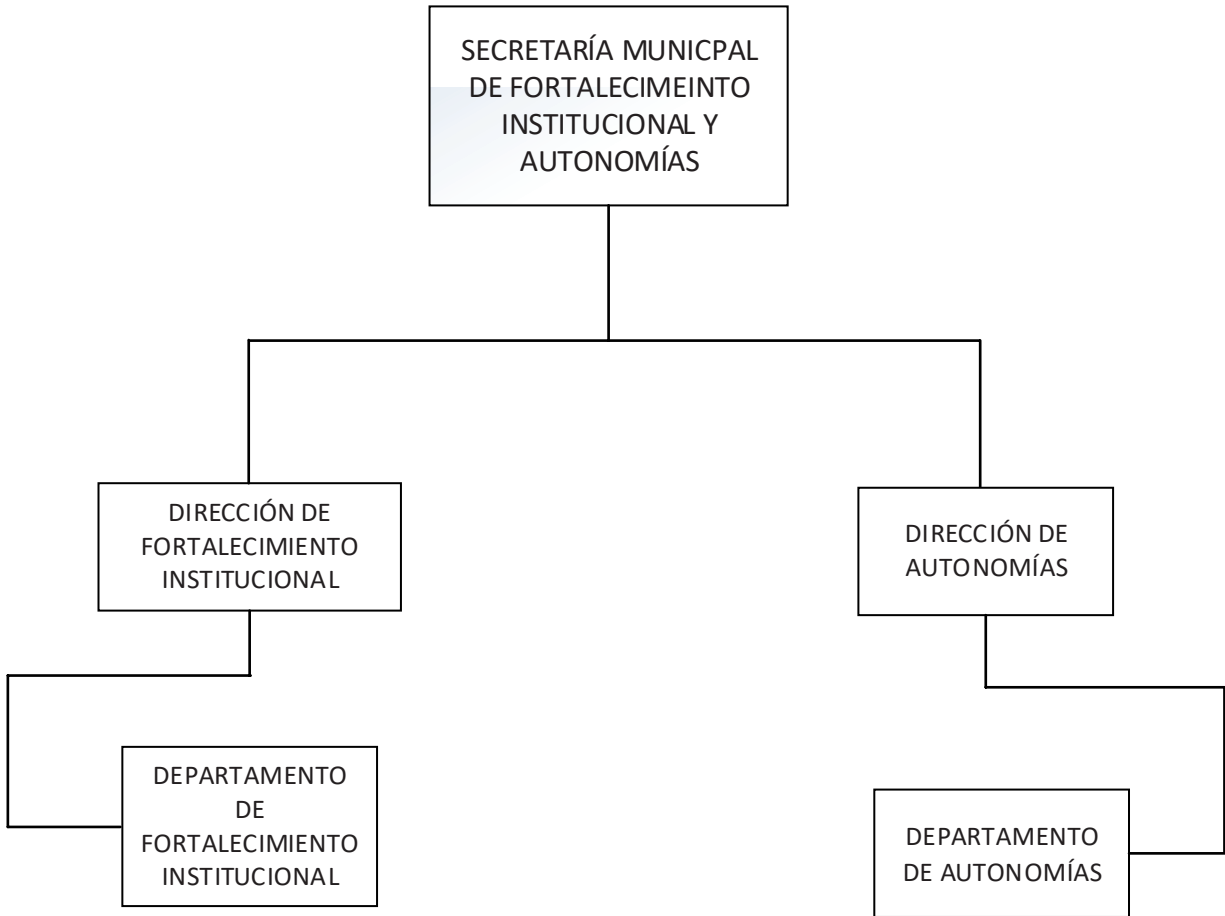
SECRETARÍA MUNICPAL DE FORTALECIMEINTO INSTITUCIONAL Y AUTONOMÍAS

DIRECCIÓN DE FORTALECIMIENTO INSTITUCIONAL

DIRECCIÓN DE AUTONOMÍAS

DEPARTAMENTO DE FORTALECIMIENTO INSTITUCIONAL

DEPARTAMENTO DE AUTONOMÍAS